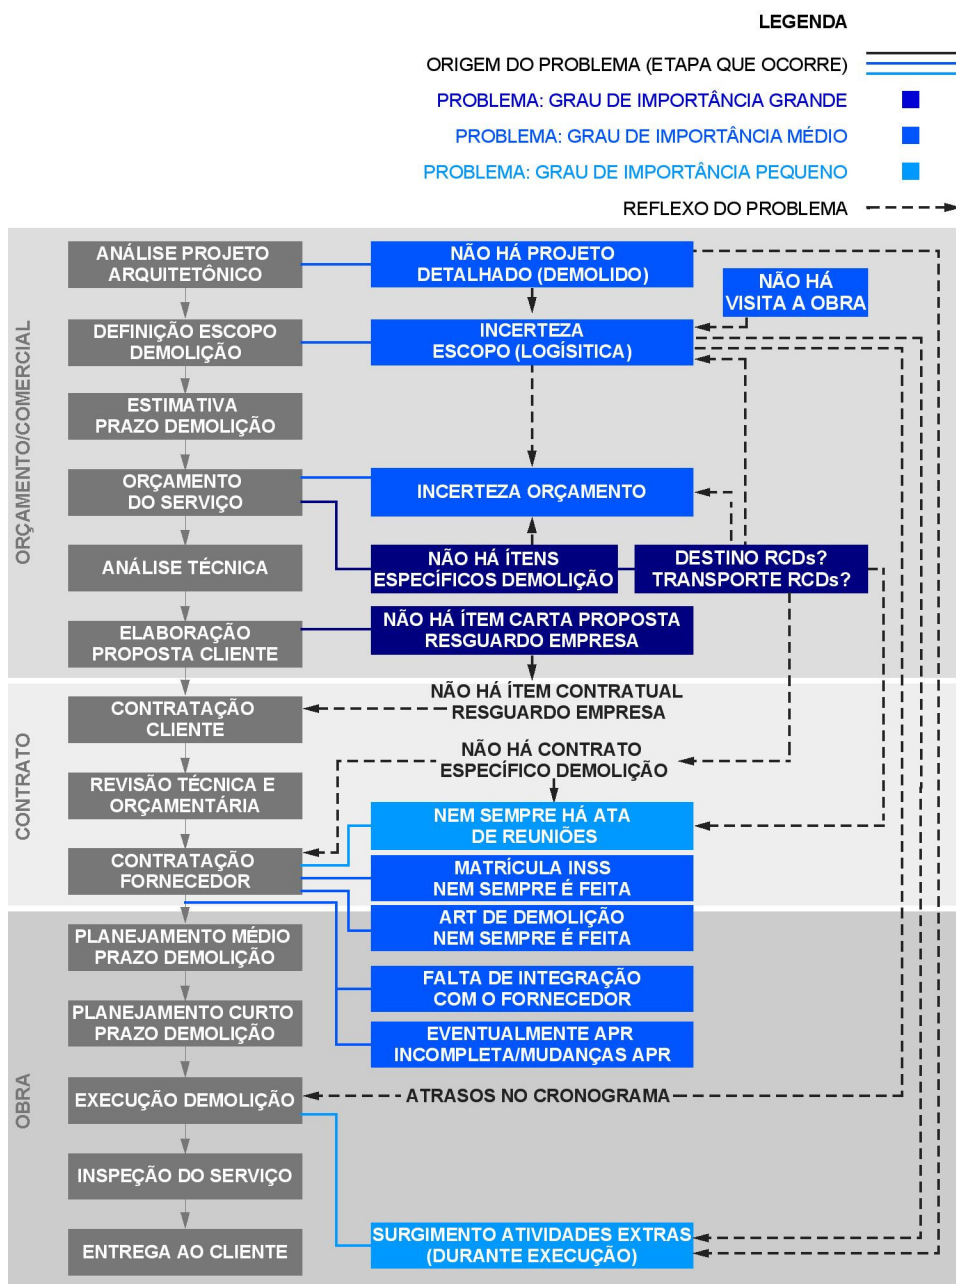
LEGENDA

ORIGEM DO PROBLEMA (ETAPA QUE OCORRE)

PROBLEMA: GRAU DE IMPORTÂNCIA GRANDE

PROBLEMA: GRAU DE IMPORTÂNCIA MÉDIO

PROBLEMA: GRAU DE IMPORTÂNCIA PEQUENO

REFLEXO DO PROBLEMA

ORÇAMENTO/COMERCIAL

ANÁLISE PROJETO ARQUITETÔNICO

NÃO HÁ PROJETO DETALHADO (DEMOLIDO)

NÃO HÁ VISITA A OBRA

DEFINIÇÃO ESCOPO DEMOLIÇÃO

INCERTEZA ESCOPO (LOGÍSITICA)

ESTIMATIVA PRAZO DEMOLIÇÃO

ORÇAMENTO DO SERVIÇO

INCERTEZA ORÇAMENTO

ANÁLISE TÉCNICA

NÃO HÁ ÍTENS ESPECÍFICOS DEMOLIÇÃO

DESTINO RCDs? TRANSPORTE RCDs?

ELABORAÇÃO PROPOSTA CLIENTE

NÃO HÁ ÍTEM CARTA PROPOSTA RESGUARDO EMPRESA

CONTRATO

CONTRATAÇÃO CLIENTE

NÃO HÁ ÍTEM CONTRATUAL RESGUARDO EMPRESA

REVISÃO TÉCNICA E ORÇAMENTÁRIA

NÃO HÁ CONTRATO ESPECÍFICO DEMOLIÇÃO

NEM SEMPRE HÁ ATA DE REUNIÕES

CONTRATAÇÃO FORNECEDOR

MATRÍCULA INSS NEM SEMPRE É FEITA

ART DE DEMOLIÇÃO NEM SEMPRE É FEITA

OBRA

PLANEJAMENTO MÉDIO PRAZO DEMOLIÇÃO

FALTA DE INTEGRAÇÃO COM O FORNECEDOR

PLANEJAMENTO CURTO PRAZO DEMOLIÇÃO

EVENTUALMENTE APR INCOMPLETA/MUDANÇAS APR

EXECUÇÃO DEMOLIÇÃO

ATRASOS NO CRONOGRAMA

INSPEÇÃO DO SERVIÇO

ENTREGA AO CLIENTE

SURGIMENTO ATIVIDADES EXTRAS (DURANTE EXECUÇÃO)